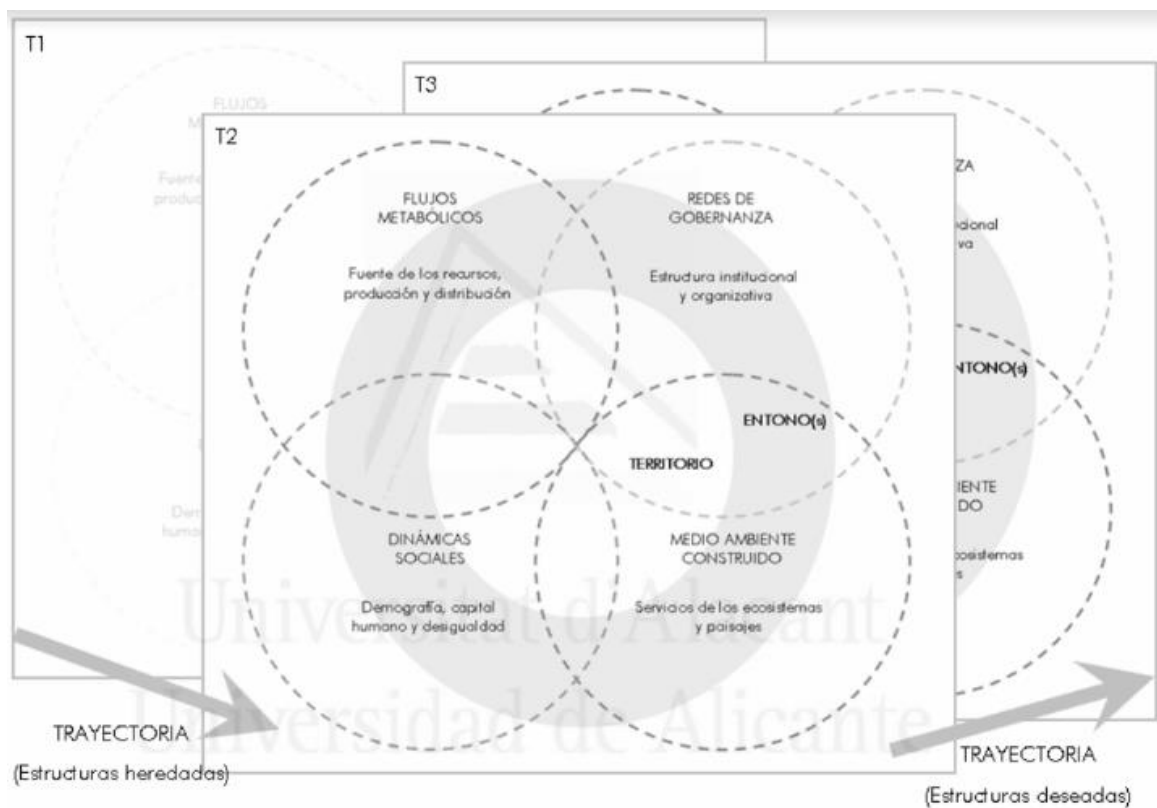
T1

FLUJOS
ME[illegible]

Fuent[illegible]
produc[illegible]

Dem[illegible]
huma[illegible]

T3

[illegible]ZA

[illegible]cional
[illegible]va

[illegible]NTONO(s)

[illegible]IENTE
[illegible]DO

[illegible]cosistemas
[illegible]s

T2

FLUJOS
METABÓLICOS

Fuente de los recursos, producción y distribución

REDES DE
GOBERNANZA

Estructura institucional y organizativa

ENTONO(s)

TERRITORIO

DINÁMICAS
SOCIALES

Demografía, capital humano y desigualdad

MEDIO AMBIENTE
CONSTRUIDO

Servicios de los ecosistemas y paisajes

Universitat d'Alacant
Universidad de Alicante

TRAYECTORIA
(Estructuras heredadas)

TRAYECTORIA
(Estructuras deseadas)